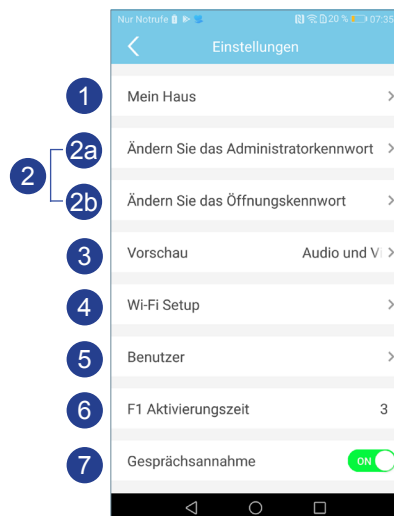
Nur Notrufe 20 % 07:35
Einstellungen
1
Mein Haus
2
2a
Ändern Sie das Administratorkennwort
2b
Ändern Sie das Öffnungskennwort
3
Vorschau
Audio und Vi
4
Wi-Fi Setup
5
Benutzer
6
F1 Aktivierungszeit
3
7
Gesprächsannahme
ON